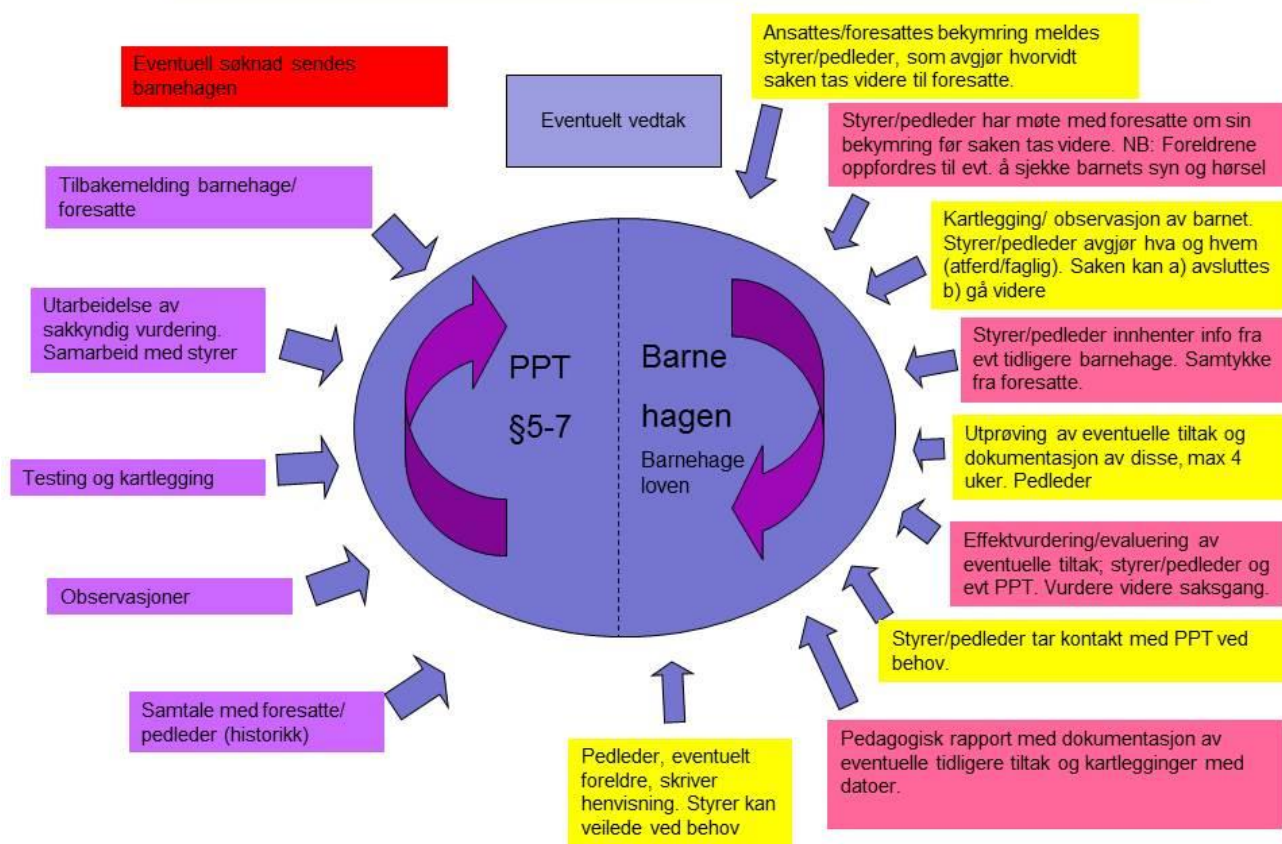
Eventuell søknad sendes barnehagen

Eventuelt vedtak

Ansattes/foresattes bekymring meldes styrer/pedleder, som avgjør hvorvidt saken tas videre til foresatte.

Styrer/pedleder har møte med foresatte om sin bekymring før saken tas videre. NB: Foreldrene oppfordres til evt. å sjekke barnets syn og hørsel

Tilbakemelding barnehage/ foresatte

Kartlegging/ observasjon av barnet. Styrer/pedleder avgjør hva og hvem (atferd/faglig). Saken kan a) avsluttes b) gå videre

Utarbeidelse av sakkyndig vurdering. Samarbeid med styrer

PPT

§5-7

Barne

hagen

Barnehage loven

Styrer/pedleder innhenter info fra evt tidligere barnehage. Samtykke fra foresatte.

Utprøving av eventuelle tiltak og dokumentasjon av disse, max 4 uker. Pedleder

Testing og kartlegging

Effektvurdering/evaluering av eventuelle tiltak; styrer/pedleder og evt PPT. Vurdere videre saksgang.

Observasjoner

Styrer/pedleder tar kontakt med PPT ved behov.

Samtale med foresatte/ pedleder (historikk)

Pedagogisk rapport med dokumentasjon av eventuelle tidligere tiltak og kartlegginger med datoer.

Pedleder, eventuelt foreldre, skriver henvisning. Styrer kan veilede ved behov